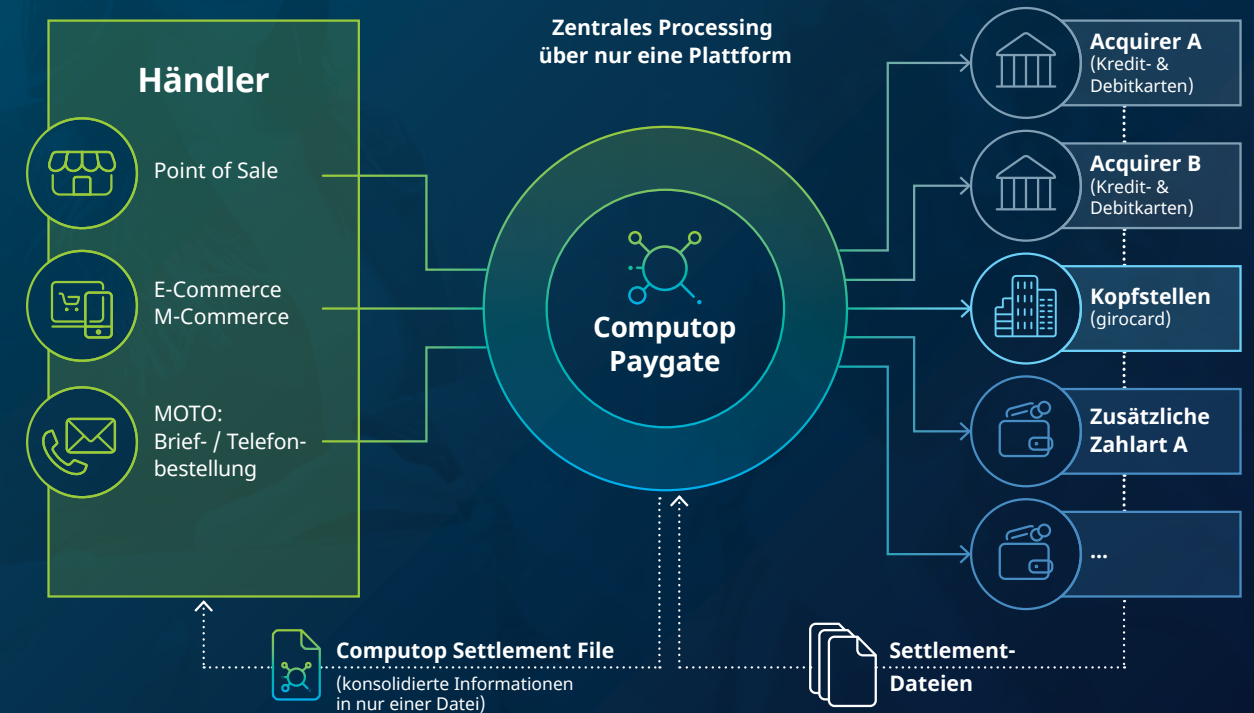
Händler

Point of Sale

E-Commerce
M-Commerce

MOTO:
Brief- / Telefonbestellung

Zentrales Processing
über nur eine Plattform

Computop
Paygate

Acquirer A
(Kredit- & Debitkarten)

Acquirer B
(Kredit- & Debitkarten)

Kopfstellen
(girocard)

Zusätzliche
Zahlart A

...

Computop Settlement File
(konsolidierte Informationen in nur einer Datei)

Settlement-
Dateien